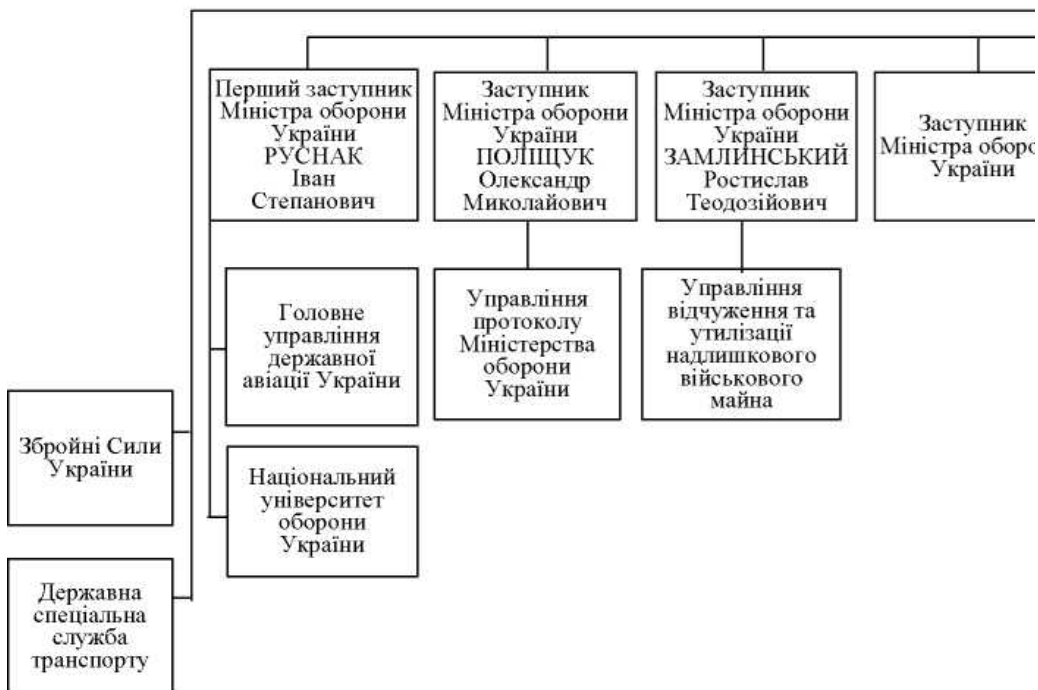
Перший заступник Міністра оборони України РУСНАК Іван Степанович

Заступник Міністра оборони України ПОЛІЩУК Олександр Миколайович

Заступник Міністра оборони України ЗАМЛИНСЬКИЙ Ростислав Теодозійович

Заступник Міністра оборо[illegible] України

Головне управління державної авіації України

Управління протоколу Міністерства оборони України

Управління відчуження та утилізації надлишкового військового майна

Збройні Сили України

Національний університет оборони України

Державна спеціальна служба транспорту